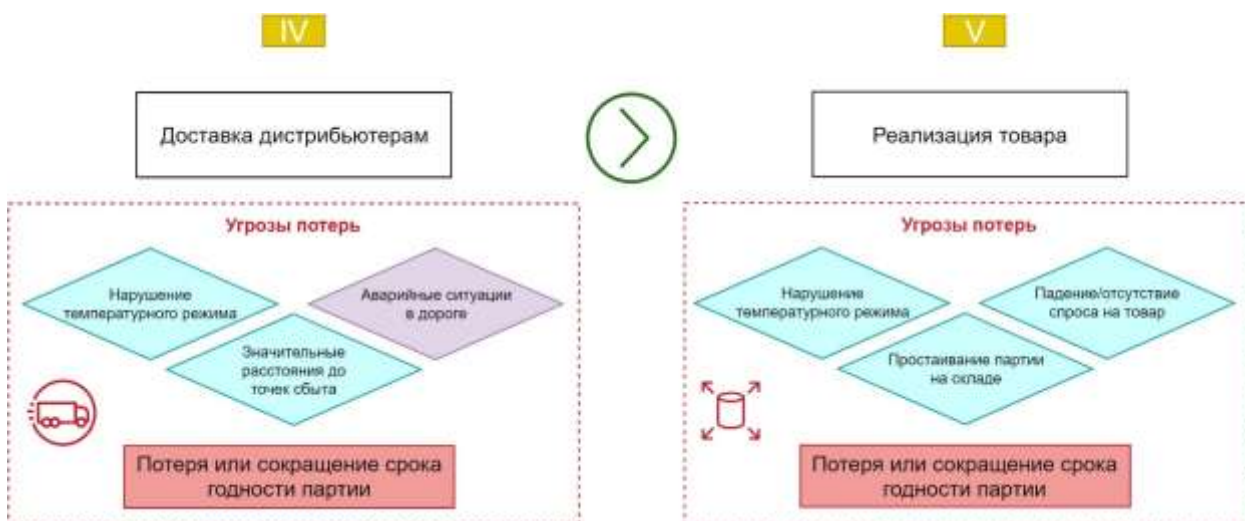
IV

Доставка дистрибьютерам

Угрозы потерь

Нарушение температурного режима

Аварийные ситуации в дороге

Значительные расстояния до точек сбыта

Потеря или сокращение срока годности партии

V

Реализация товара

Угрозы потерь

Нарушение температурного режима

Падение/отсутствие спроса на товар

Простаивание партии на складе

Потеря или сокращение срока годности партии